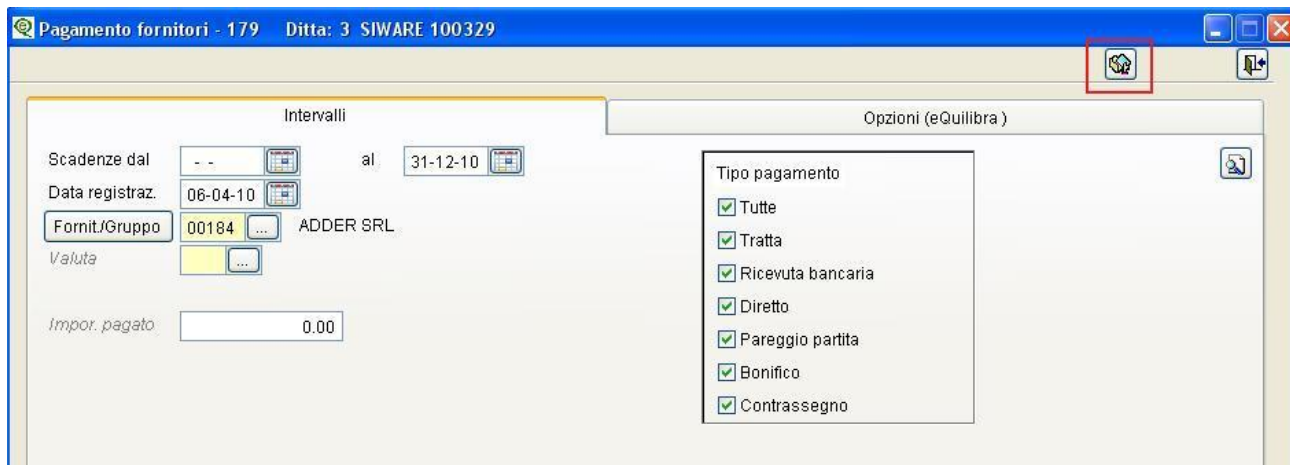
Pagamento fornitori - 179 Ditta: 3 SIWARE 100329

Intervalli

Opzioni (eQuilibra )

Scadenze dal - - al 31-12-10

Data registraz. 06-04-10

Fornit./Gruppo 00184 ... ADDER SRL

Valuta ...

Impor. pagato 0.00

Tipo pagamento

Tutte

Tratta

Ricevuta bancaria

Diretto

Pareggio partita

Bonifico

Contrassegno